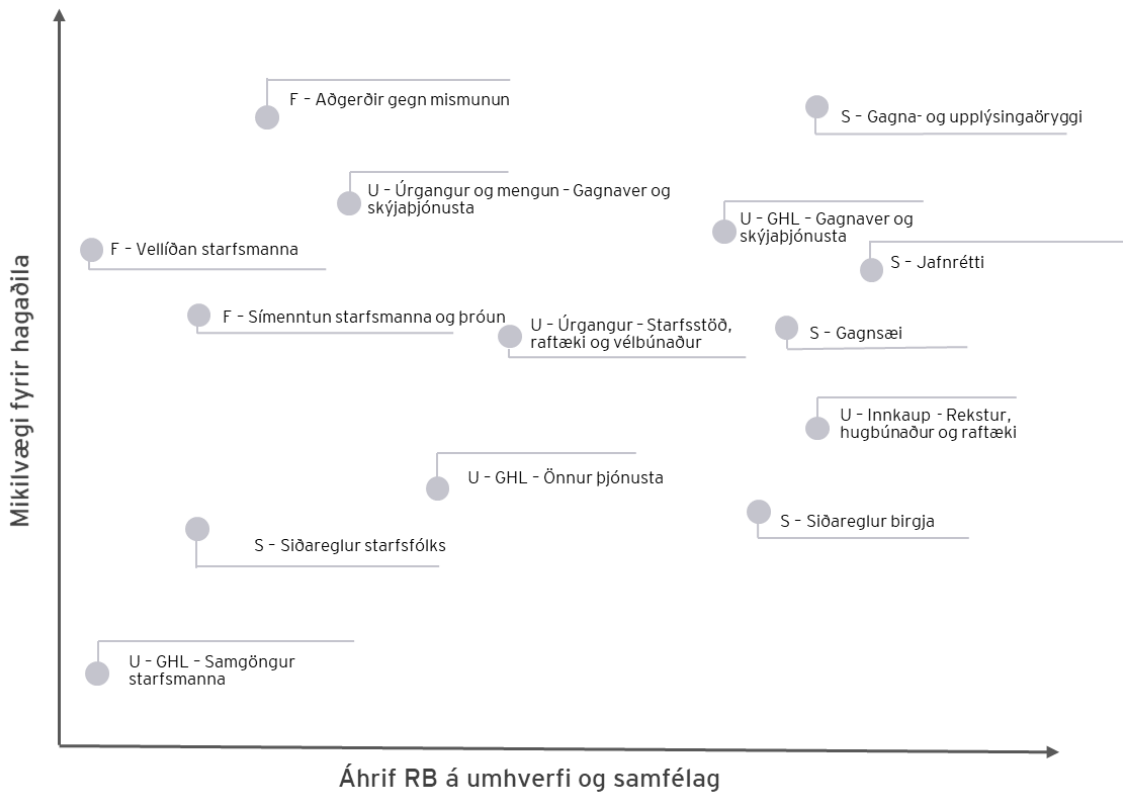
Mikilvægi fyrir hagaðila

F - Aðgerðir gegn mismunun

S - Gagna- og upplýsingaöryggi

U - Úrgangur og mengun - Gagnaver og skýjaþjónusta

U - GHL - Gagnaver og skýjaþjónusta

F - Vellíðan starfsmanna

S - Jafnrétti

F - Símenntun starfsmanna og þróun

U - Úrgangur - Starfsstöð, raftæki og vélbúnaður

S - Gagnsæi

U - Innkaup - Rekstur, hugbúnaður og raftæki

U - GHL - Önnur þjónusta

S - Siðareglur birgja

S - Siðareglur starfsfólks

U - GHL - Samgöngur starfsmanna

Áhrif RB á umhverfi og samfélag